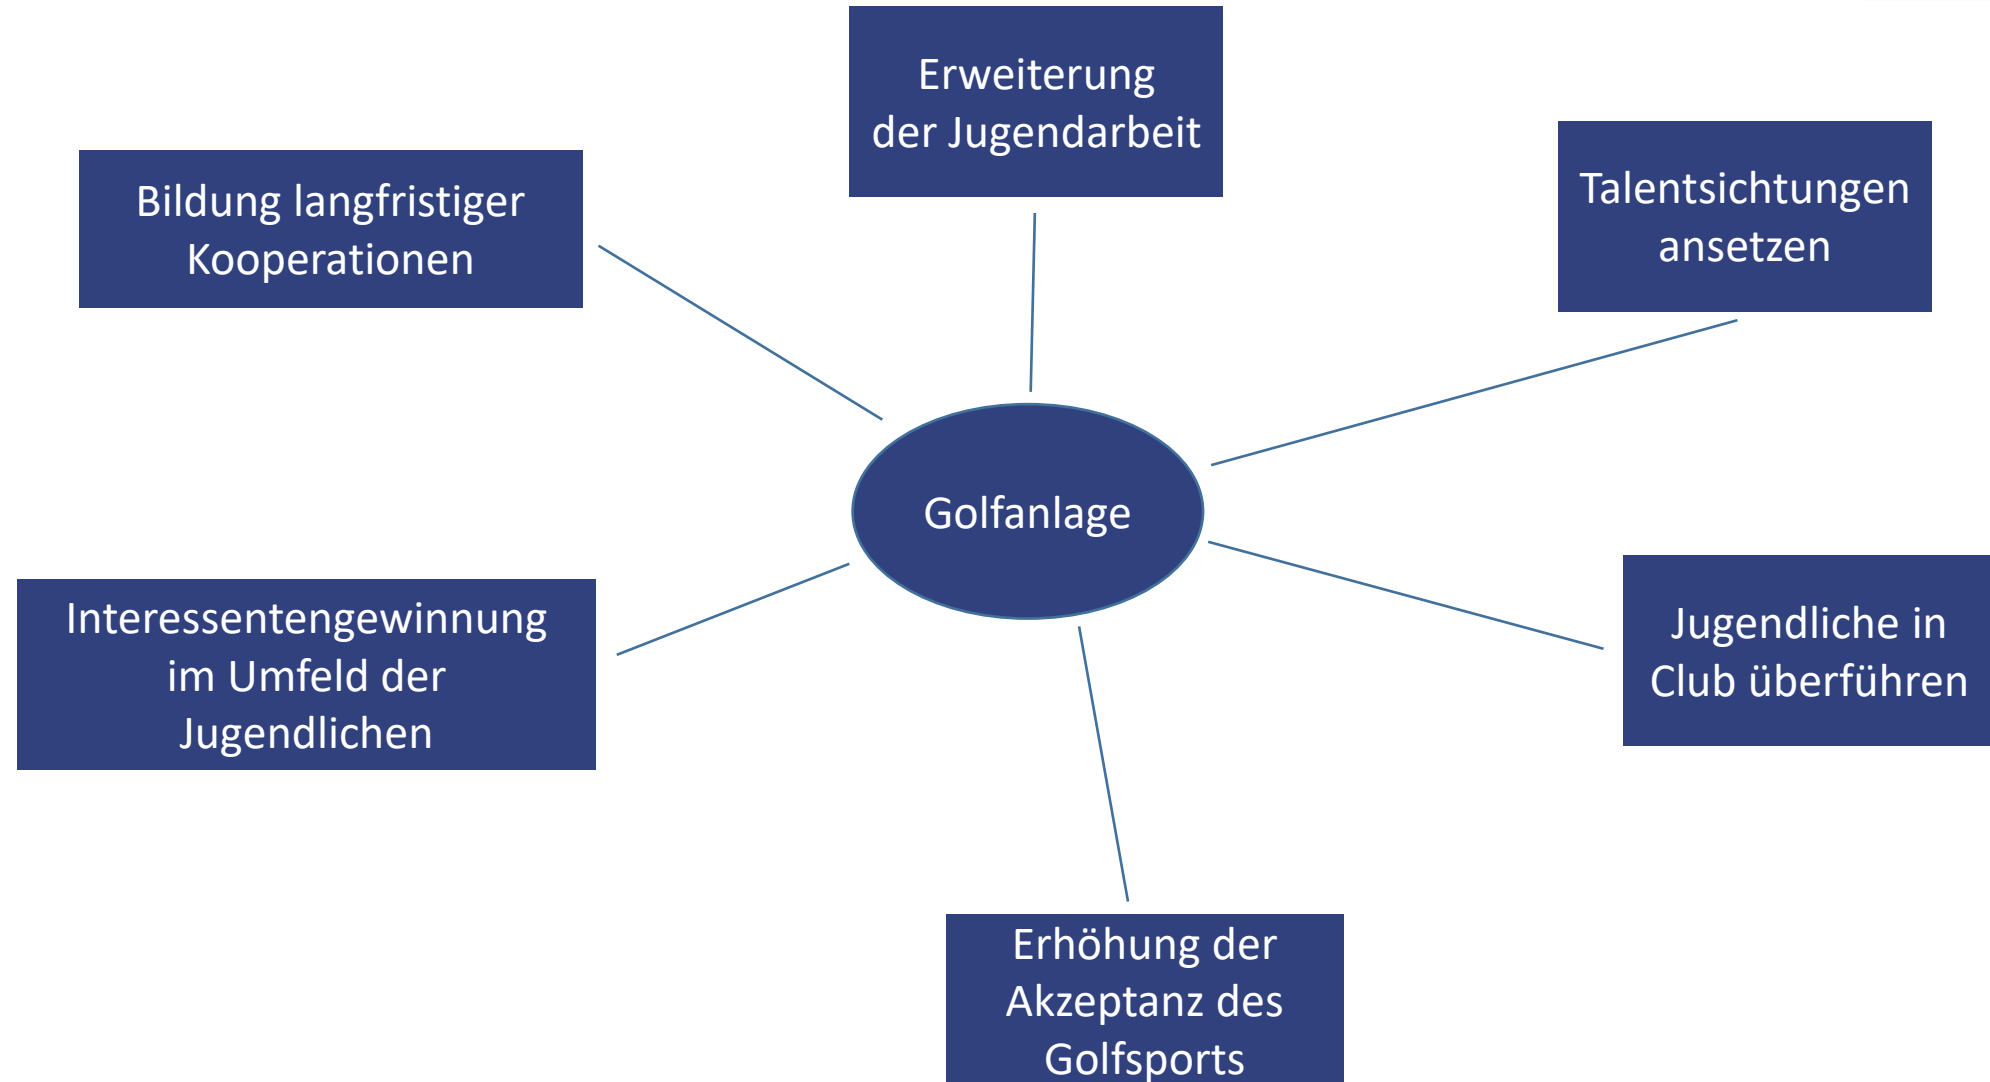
Erweiterung der Jugendarbeit

Bildung langfristiger Kooperationen

Talentsichtungen ansetzen

Golfanlage

Interessentengewinnung im Umfeld der Jugendlichen

Jugendliche in Club überführen

Erhöhung der Akzeptanz des Golfsports